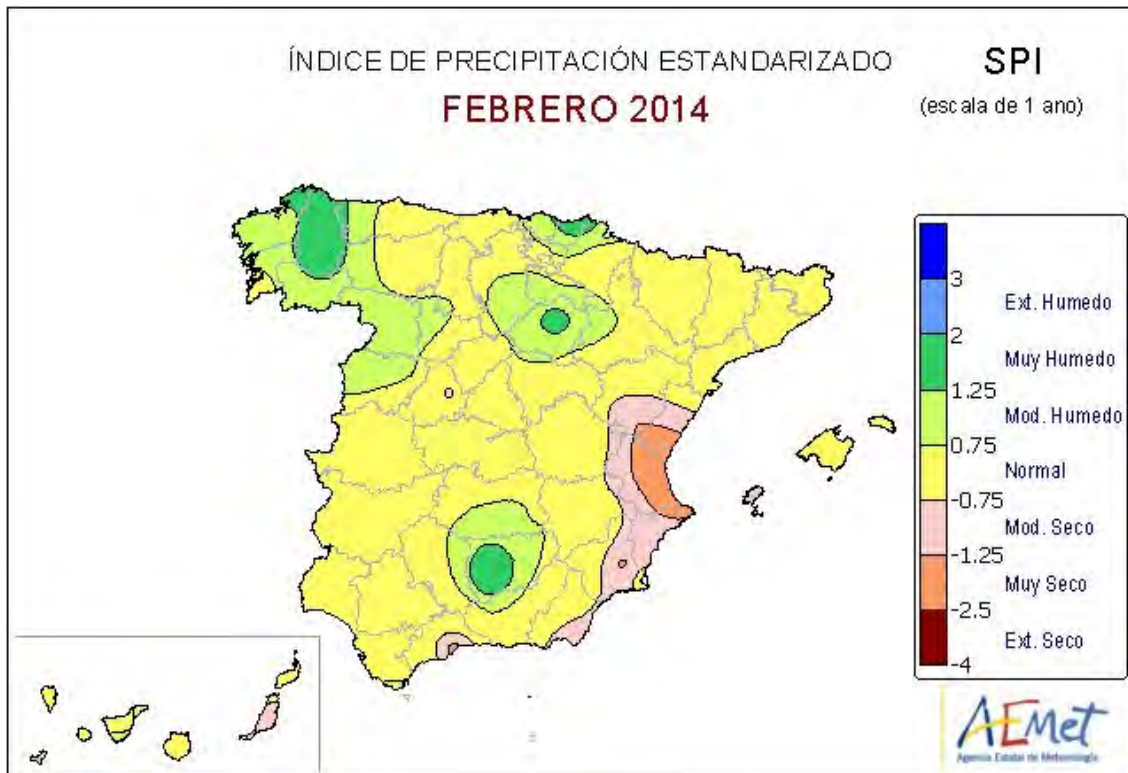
ÍNDICE DE PRECIPITACIÓN ESTANDARIZADO

FEBRERO 2014

SPI

(escala de 1 ano)

3

Ext. Humedo

2

Muy Humedo

1.25

Mod. Humedo

0.75

Normal

-0.75

Mod. Seco

-1.25

Muy Seco

-2.5

Ext. Seco

-4

AEMet

Agencia Estatal de Meteorología